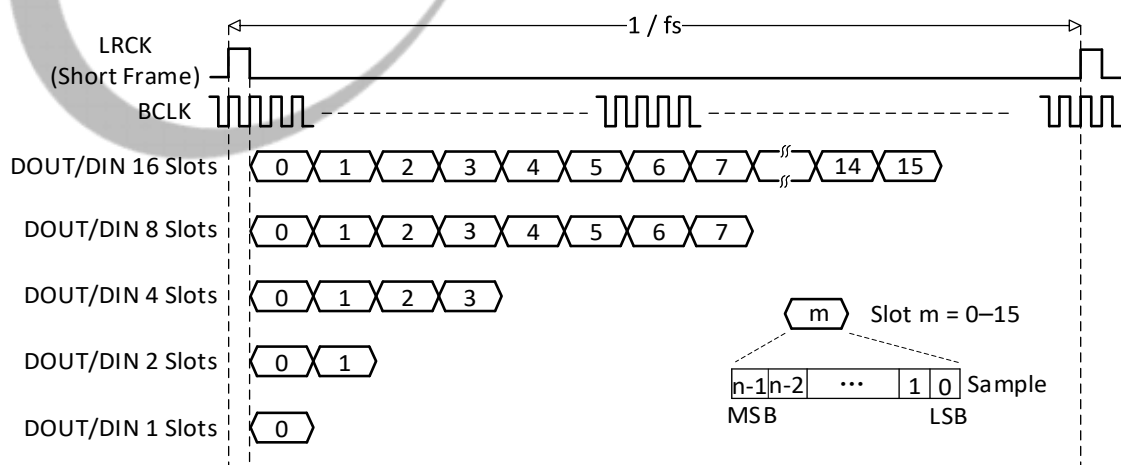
1 / fs

LRCK (Short Frame)

BCLK

DOUT/DIN 16 Slots 0 1 2 3 4 5 6 7 14 15

DOUT/DIN 8 Slots 0 1 2 3 4 5 6 7

DOUT/DIN 4 Slots 0 1 2 3

DOUT/DIN 2 Slots 0 1

DOUT/DIN 1 Slots 0

m Slot m = 0–15

n-1 n-2 ··· 1 0 Sample

MSB LSB